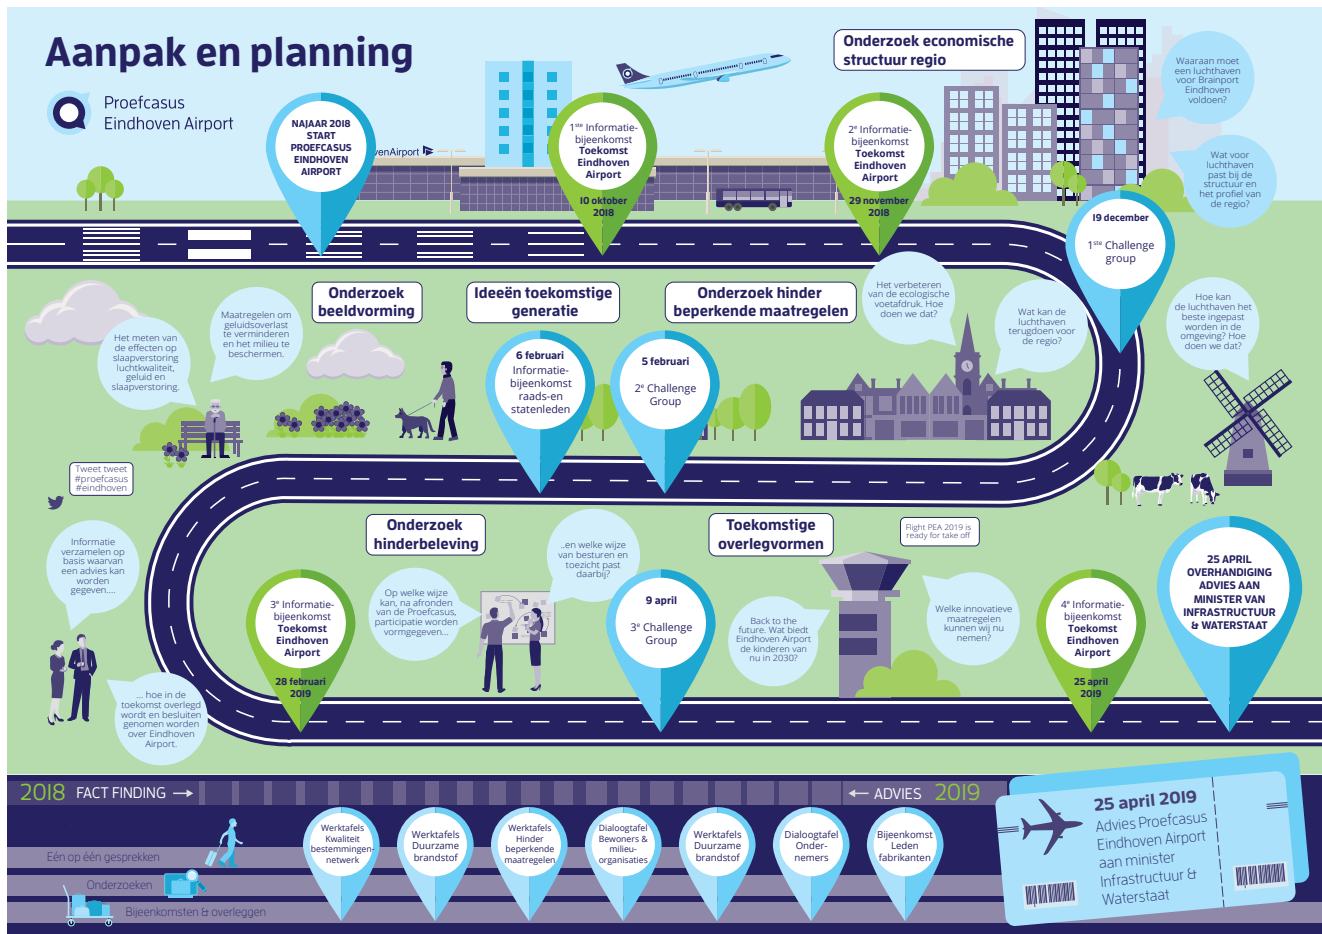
Aanpak en planning

Proefcasus Eindhoven Airport

NAJAAR 2018 START PROEFCASUS EINDHOVEN AIRPORT

venAirport

1ste Informatie-bijeenkomst Toekomst Eindhoven Airport
10 oktober 2018

Onderzoek economische structuur regio

2e Informatie-bijeenkomst Toekomst Eindhoven Airport
29 november 2018

Waaraan moet een luchthaven voor Brainport Eindhoven voldoen?

Wat voor luchthaven past bij de structuur en het profiel van de regio?

19 december
1ste Challenge group

Onderzoek beeldvorming

Ideeën toekomstige generatie

Onderzoek hinder beperkende maatregelen

Het meten van de effecten op slaapverstoring luchtkwaliteit, geluid en slaapverstoring.

Maatregelen om geluidsoverlast te verminderen en het milieu te beschermen.

6 februari
Informatie-bijeenkomst raads-en statenleden

5 februari
2e Challenge Group

Het verbeteren van de ecologische voetafdruk. Hoe doen we dat?

Wat kan de luchthaven terugdoen voor de regio?

Hoe kan de luchthaven het beste ingepast worden in de omgeving? Hoe doen we dat?

Tweet tweet #proefcasus #eindhoven

Informatie verzamelen op basis waarvan een advies kan worden gegeven....

Onderzoek hinderbeleving

...en welke wijze van besturen en toezicht past daarbij?

Toekomstige overlegvormen

Flight PEA 2019 is ready for take off

Op welke wijze kan, na afronden van de Proefcasus, participatie worden vormgegeven...

3e Informatie-bijeenkomst Toekomst Eindhoven Airport
28 februari 2019

9 april
3e Challenge Group

Back to the future. Wat biedt Eindhoven Airport de kinderen en nu in 2030?

Welke innovatieve maatregelen kunnen wij nu nemen?

4e Informatie-bijeenkomst Toekomst Eindhoven Airport
25 april 2019

25 APRIL OVERHANDIGING ADVIES AAN MINISTER VAN INFRASTRUCTUUR & WATERSTAAT

... hoe in de toekomst overleg wordt en besluiten genomen worden over Eindhoven Airport.

2018 FACT FINDING →

← ADVIES 2019

Eén op één gesprekken
Onderzoeken
Bijeenkomsten & overleggen

Werktafels Kwaliteit bestemmingen-netwerk

Werktafels Duurzame brandstof

Werktafels Hinder beperkende maatregelen

Dialoogtafel Bewoners & milieu-organisaties

Werktafels Duurzame brandstof

Dialoogtafel Onder-nemers

Bijeenkomst Leden fabrikanten

25 april 2019
Advies Proefcasus Eindhoven Airport aan minister Infrastructuur & Waterstaat